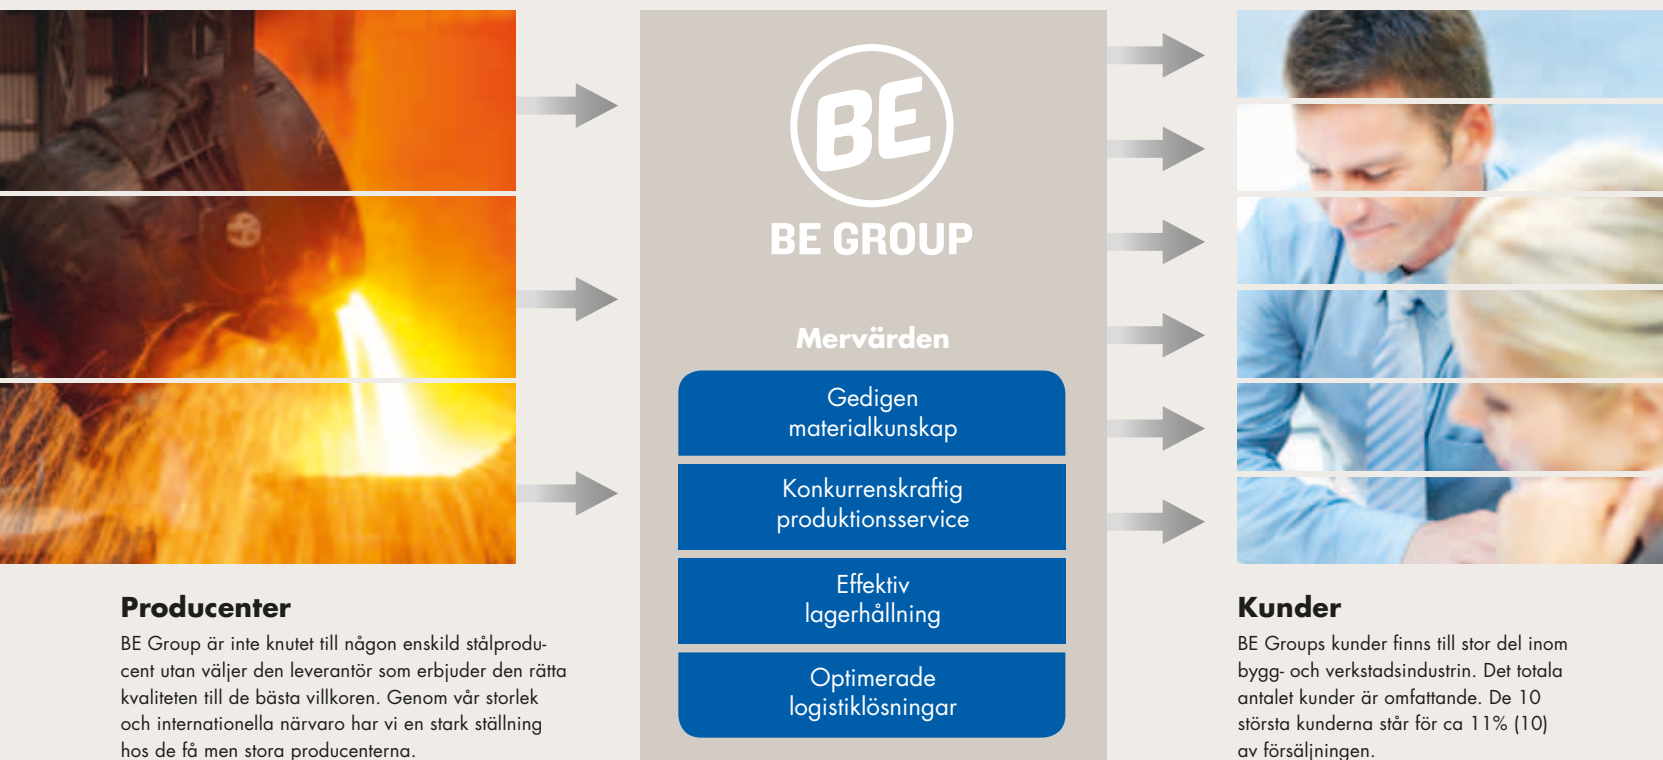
BE

BE GROUP

Mervärden

Gedigen materialkunskap

Konkurrenskraftig produktionsservice

Effektiv lagerhållning

Optimerade logistiklösningar

Producenter

BE Group är inte knutet till någon enskild stålproducent utan väljer den leverantör som erbjuder den rätta kvaliteten till de bästa villkoren. Genom vår storlek och internationella närvaro har vi en stark ställning hos de få men stora producenterna.

Kunder

BE Groups kunder finns till stor del inom bygg- och verkstadsindustrin. Det totala antalet kunder är omfattande. De 10 största kunderna står för ca 11% (10) av försäljningen.